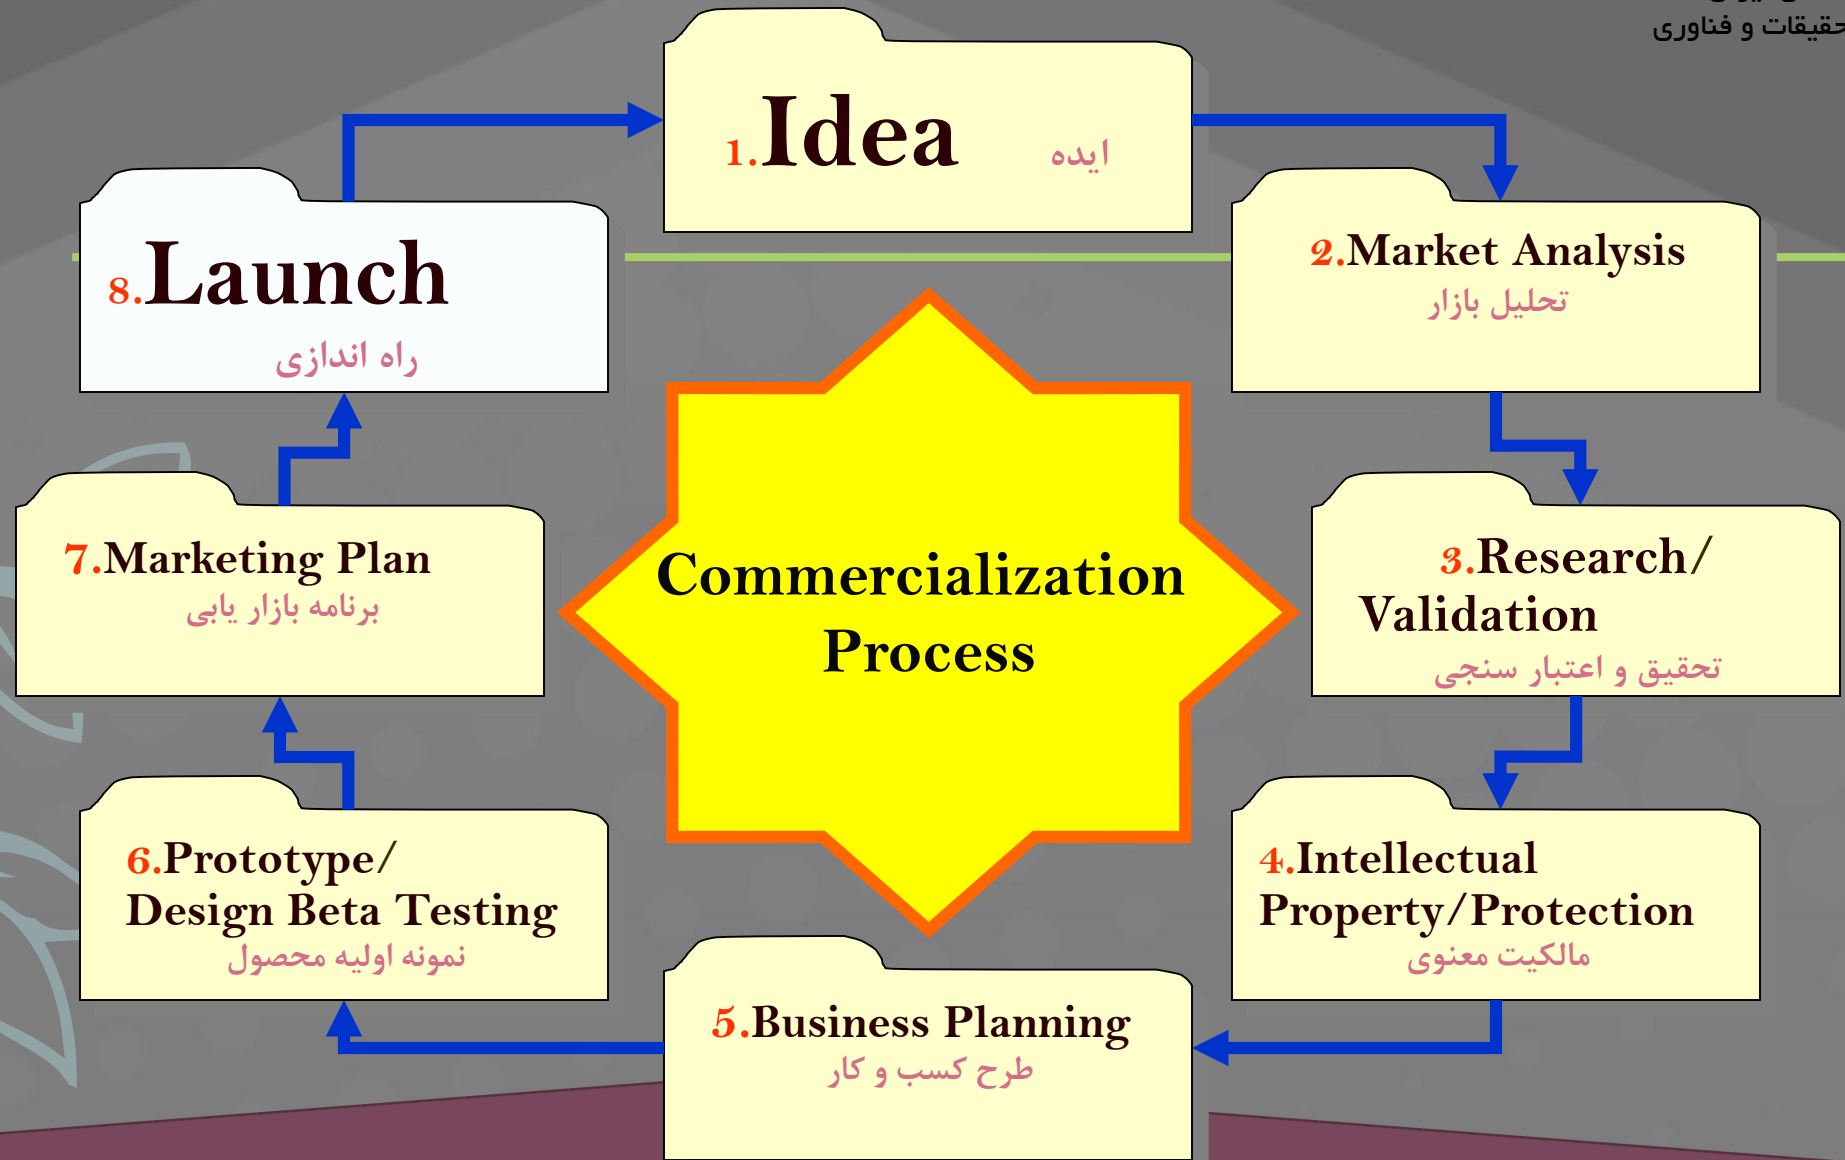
حقیقات و فناوری

1.Idea ایده

2.Market Analysis
تحلیل بازار

3.Research/ Validation
تحقیق و اعتبار سنجی

4.Intellectual Property/Protection
مالکیت معنوی

5.Business Planning
طرح کسب و کار

6.Prototype/ Design Beta Testing
نمونه اولیه محصول

7.Marketing Plan
برنامه بازار یابی

8.Launch
راه اندازی

Commercialization Process